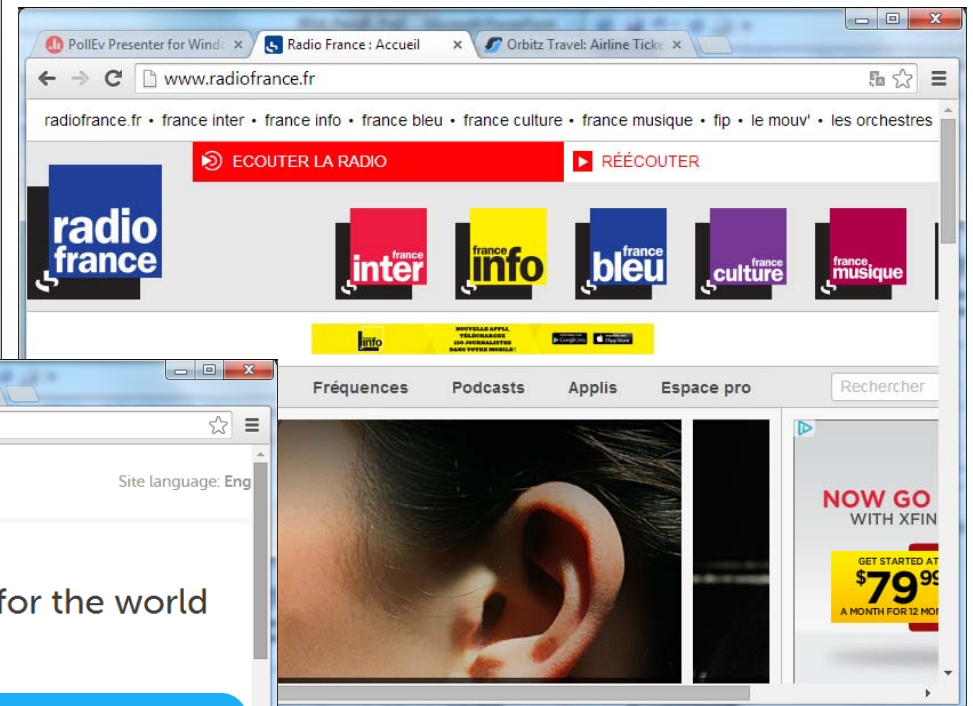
PollEv Presenter for Windo ×
Radio France : Accueil ×
Orbitz Travel: Airline Ticke ×

www.radiofrance.fr

radiofrance.fr • france inter • france info • france bleu • france culture • france musique • fip • le mouv' • les orchestres

ECOUTER LA RADIO
RÉÉCOUTER

radio france

france inter
france info
france bleu
france culture
france musique

NOUVELLE APPLI, TÉLÉCHARGEZ 150 JOURNALISTES DANS VOTRE MOBILE !

Fréquences
Podcasts
Applis
Espace pro
Rechercher

Site language: Eng

for the world

NOW GO
WITH XFIN
GET STARTED AT
$79^{99}$
A MONTH FOR 12 MO